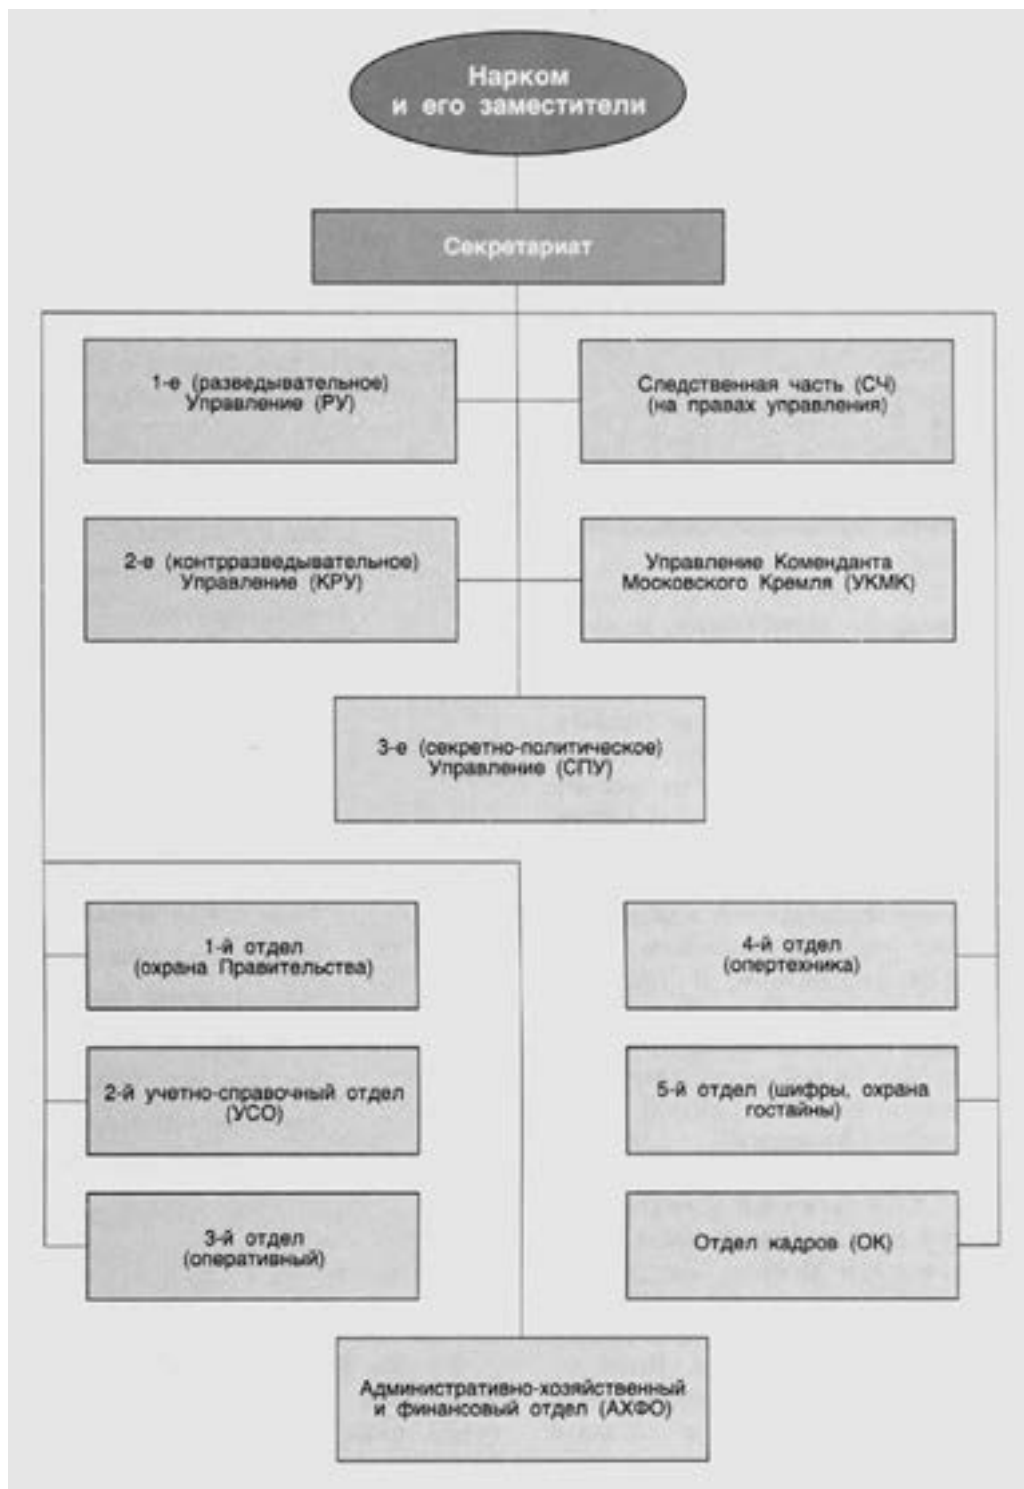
Нарком и его заместители

Секретариат

1-е (разведывательное) Управление (РУ)

Следственная часть (СЧ) (на правах управления)

2-е (контрразведывательное) Управление (КРУ)

Управление Комендента Московского Кремля (УКМК)

3-е (секретно-политическое) Управление (СПУ)

1-й отдел (охрана Правительства)

2-й учетно-справочный отдел (УСО)

3-й отдел (оперативный)

4-й отдел (опертехника)

5-й отдел (шифры, охрана гостайны)

Отдел кадров (ОК)

Административно-хозяйственный и финансовый отдел (АХФО)